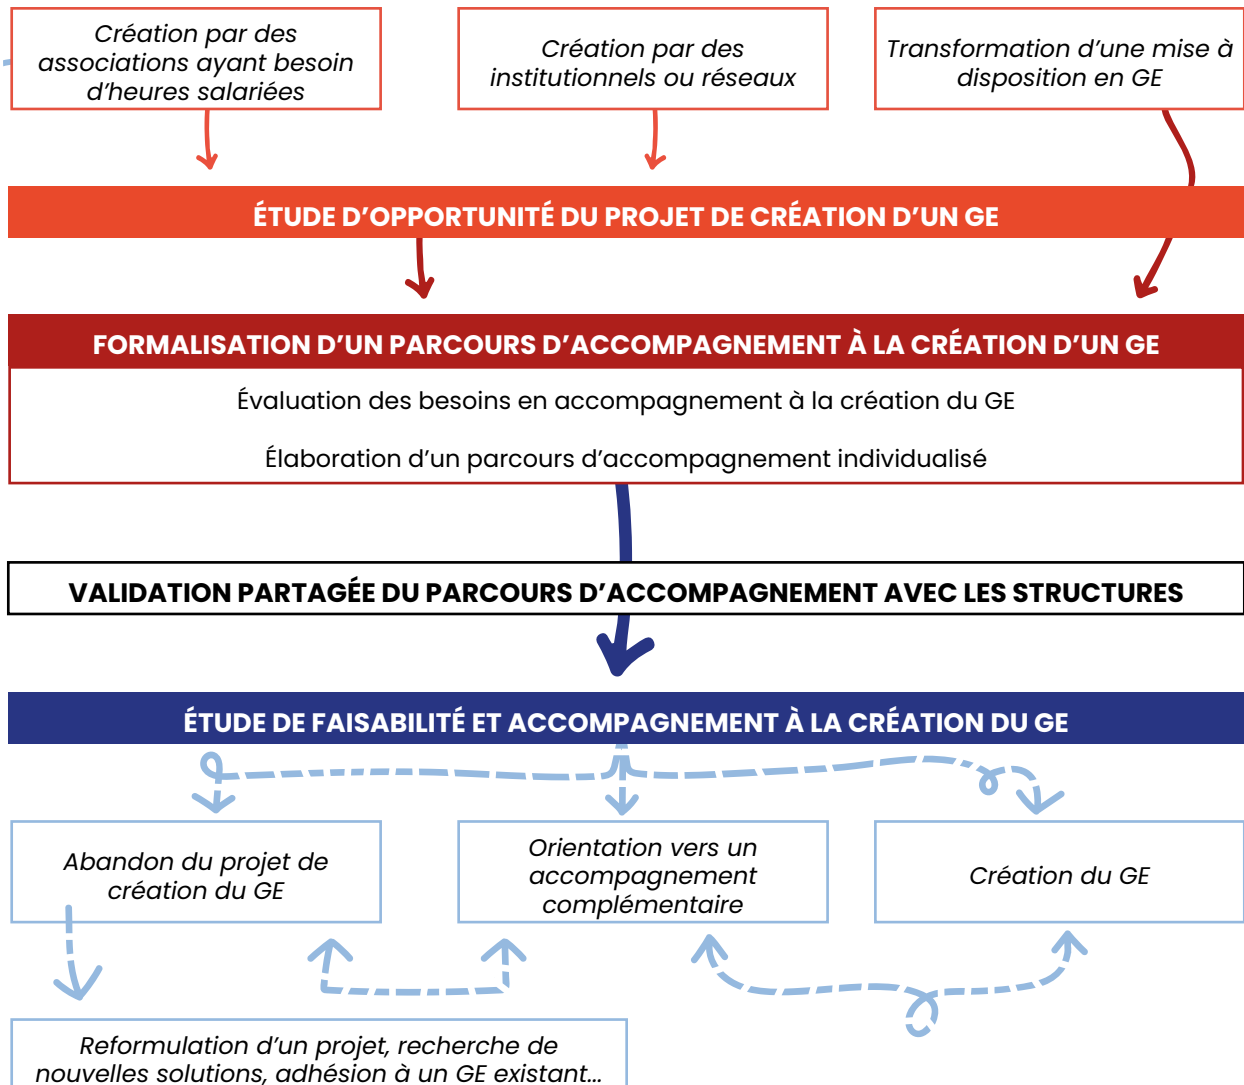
Création par des associations ayant besoin d'heures salariées

Création par des institutionnels ou réseaux

Transformation d'une mise à disposition en GE

ÉTUDE D'OPPORTUNITÉ DU PROJET DE CRÉATION D'UN GE

FORMALISATION D'UN PARCOURS D'ACCOMPAGNEMENT À LA CRÉATION D'UN GE

Évaluation des besoins en accompagnement à la création du GE

Élaboration d'un parcours d'accompagnement individualisé

VALIDATION PARTAGÉE DU PARCOURS D'ACCOMPAGNEMENT AVEC LES STRUCTURES

ÉTUDE DE FAISABILITÉ ET ACCOMPAGNEMENT À LA CRÉATION DU GE

Abandon du projet de création du GE

Orientation vers un accompagnement complémentaire

Création du GE

Reformulation d'un projet, recherche de nouvelles solutions, adhésion à un GE existant...